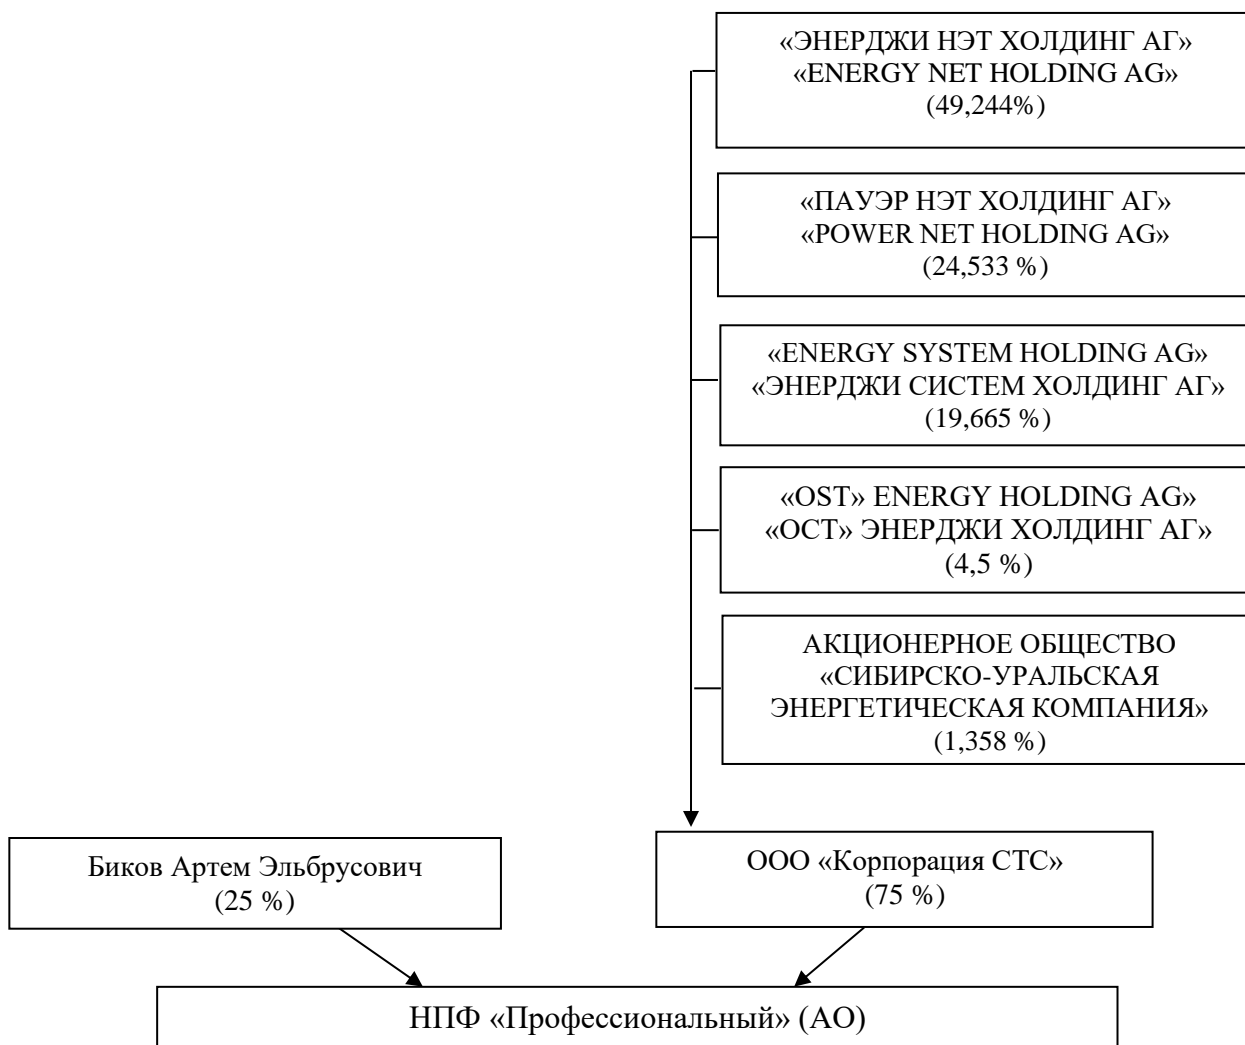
«ЭНЕРДЖИ НЭТ ХОЛДИНГ АГ»
«ENERGY NET HOLDING AG»
(49,244%)

«ПАУЭР НЭТ ХОЛДИНГ АГ»
«POWER NET HOLDING AG»
(24,533 %)

«ENERGY SYSTEM HOLDING AG»
«ЭНЕРДЖИ СИСТЕМ ХОЛДИНГ АГ»
(19,665 %)

«OST» ENERGY HOLDING AG»
«ОСТ» ЭНЕРДЖИ ХОЛДИНГ АГ»
(4,5 %)

АКЦИОНЕРНОЕ ОБЩЕСТВО
«СИБИРСКО-УРАЛЬСКАЯ
ЭНЕРГЕТИЧЕСКАЯ КОМПАНИЯ»
(1,358 %)

Биков Артем Эльбрусович
(25 %)

ООО «Корпорация СТС»
(75 %)

НПФ «Профессиональный» (АО)